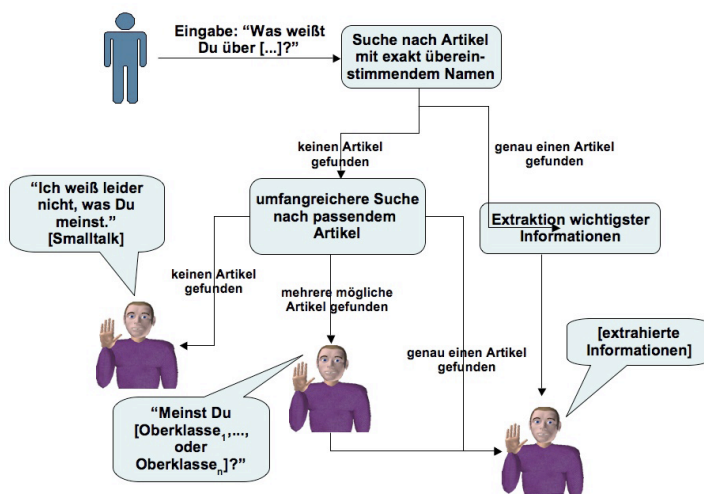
Eingabe: “Was weißt Du über […]?”

Suche nach Artikel mit exakt übereinstimmendem Namen

keinen Artikel gefunden

genau einen Artikel gefunden

“Ich weiß leider nicht, was Du meinst.” [Smalltalk]

umfangreichere Suche nach passendem Artikel

Extraktion wichtigster Informationen

keinen Artikel gefunden

mehrere mögliche Artikel gefunden

genau einen Artikel gefunden

[extrahierte Informationen]

“Meinst Du [Oberklasse$_1$,…, oder Oberklasse$_n$]?”